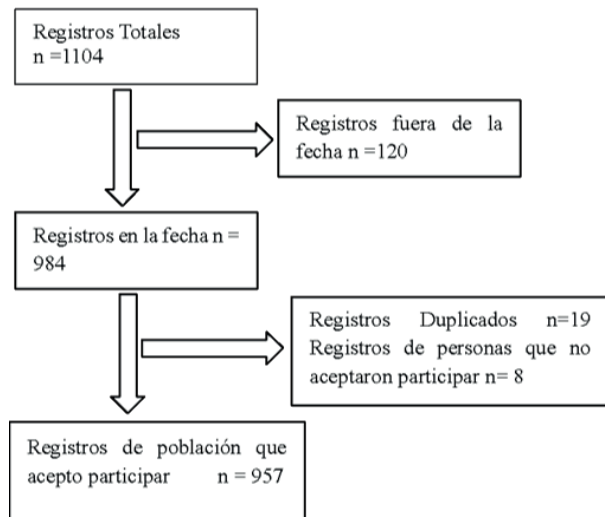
Registros Totales
n =1104

Registros fuera de la fecha n =120

Registros en la fecha n = 984

Registros Duplicados n=19
Registros de personas que no aceptaron participar n= 8

Registros de población que acepto participar n = 957